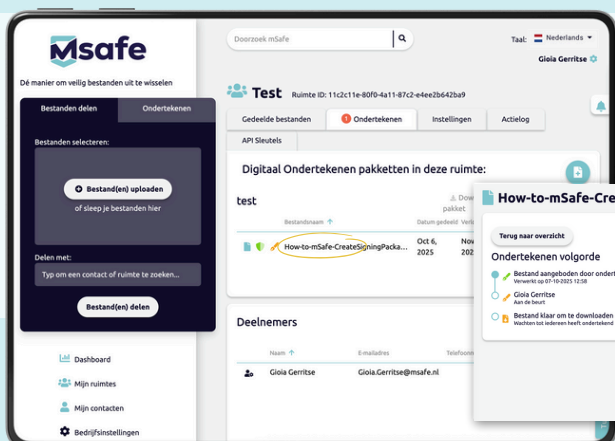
Msafe

Dé manier om veilig bestanden uit te wisselen

Bestanden delen | Ondertekenen

Bestanden selecteren:

Bestand(en) uploaden

of sleep je bestanden hier

Delen met:

Typ om een contact of ruimte te zoeken...

Bestand(en) delen

Dashboard

Mijn ruimtes

Mijn contacten

Bedrijfsinstellingen

Doorzoek mSafe

Taal: Nederlands

Gioia Gerritse

Test Ruimte ID: 11c2c11e-80f0-4a11-87c2-e4ee2b642ba9

Gedeelde bestanden | 1 Ondertekenen | Instellingen | Actielog

API Sleutels

Digitaal Ondertekenen pakketten in deze ruimte:

test

Bestandsnaam ↑ | Datum gedeeld | Veri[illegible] | Dow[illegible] pakket

How-to-mSafe-CreateSigningPacka... | Oct 6, 2025 | Nov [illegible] 2025

Deelnemers

Naam ↑ | E-mailadres | Telefoon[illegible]

Gioia Gerritse | Gioia.Gerritse@msafe.nl

How-to-mSafe-Crea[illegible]

Terug naar overzicht

Ondertekenen volgorde

Bestand aangeboden door ondert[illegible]
Verwerkt op 07-10-2025 12:58

Gioia Gerritse
Aan de beurt

Bestand klaar om te downloaden
Wachten tot iedereen heeft ondertekend